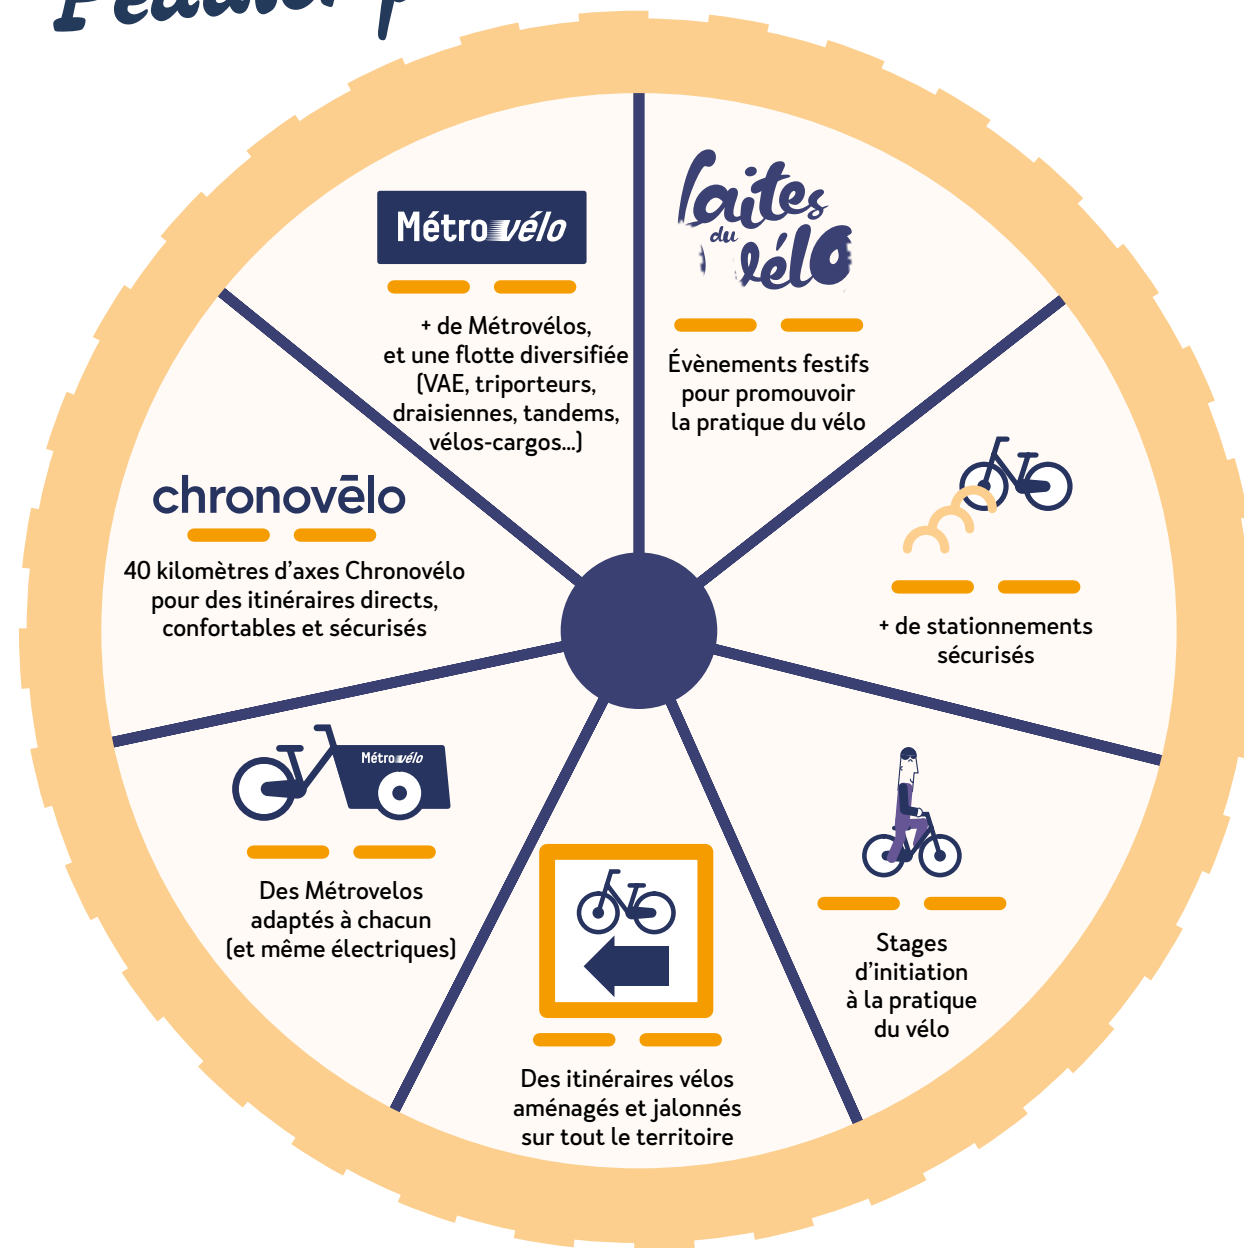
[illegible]

Métrovélo

+ de Métrovélos, et une flotte diversifiée (VAE, triporteurs, draisiennes, tandems, vélos-cargos...)

faites du vélo

Évènements festifs pour promouvoir la pratique du vélo

chronovēlo

40 kilomètres d'axes Chronovélo pour des itinéraires directs, confortables et sécurisés

+ de stationnements sécurisés

Métrovélo

Des Métrovelos adaptés à chacun (et même électriques)

Stages d'initiation à la pratique du vélo

Des itinéraires vélos aménagés et jalonnés sur tout le territoire